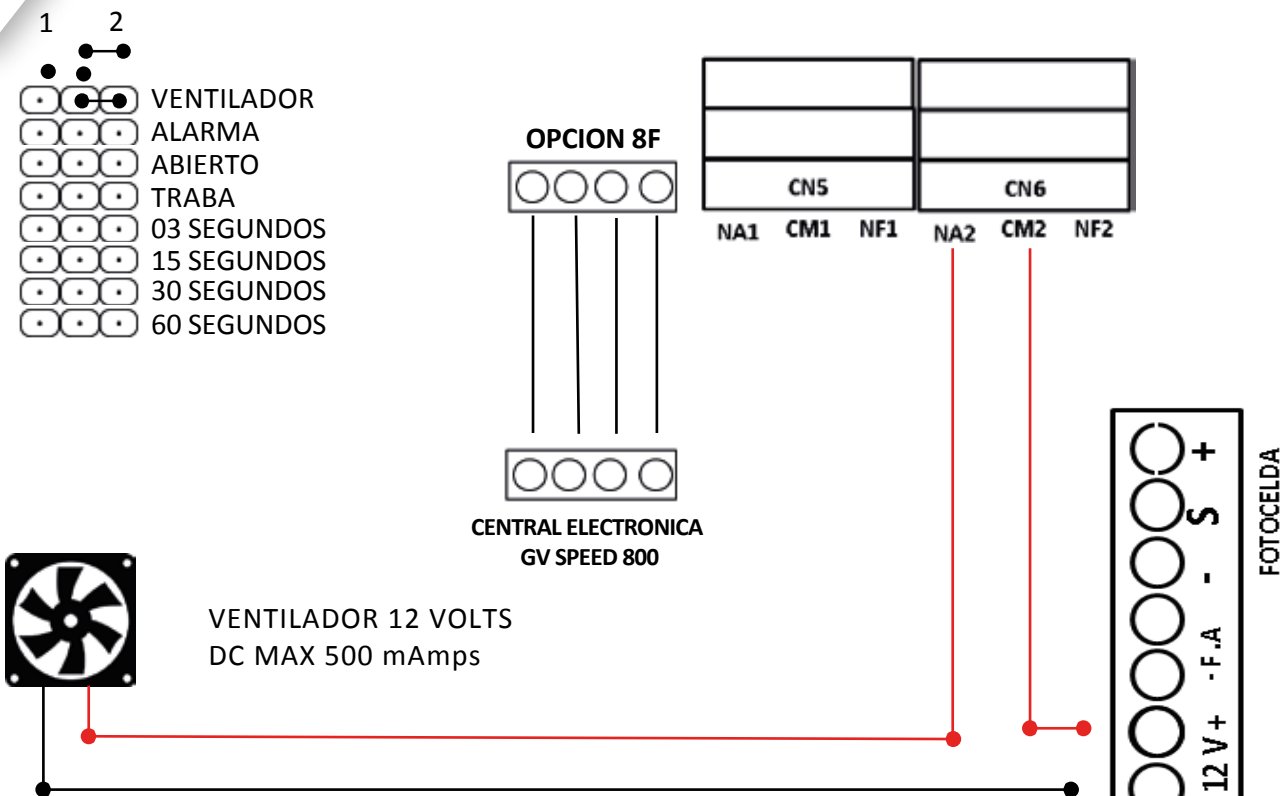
1 2

VENTILADOR
ALARMA
ABIERTO
TRABA
03 SEGUNDOS
15 SEGUNDOS
30 SEGUNDOS
60 SEGUNDOS

OPCION 8F

CN5
CN6
NA1 CM1 NF1
NA2 CM2 NF2

CENTRAL ELECTRONICA
GV SPEED 800

VENTILADOR 12 VOLTS
DC MAX 500 mAmps

+
S
-
-F.A
12 V+

FOTOCELDA